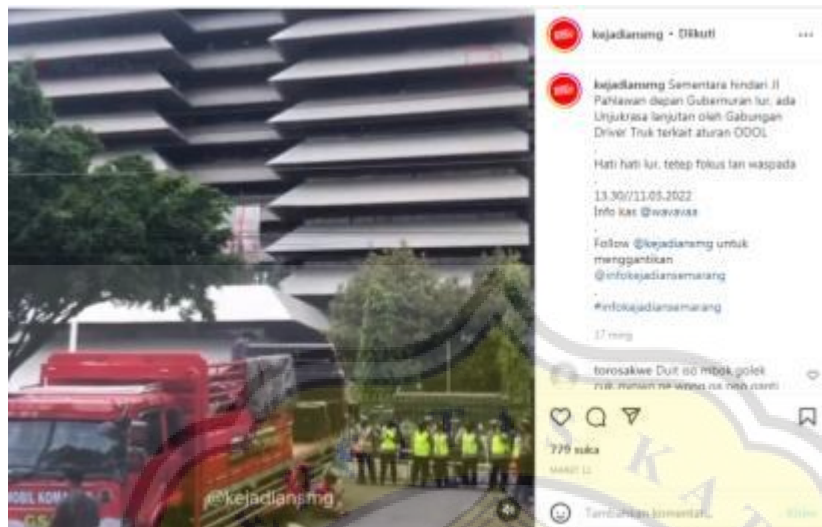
kejadiansmg • Diikuti

kejadiansmg Sementara hindari Jl Pahlawan depan Gubernuran lur, ada Unjukrasa lanjutan oleh Gabungan Driver Truk terkait aturan ODOL

Hati hati lur, tetep fokus lan waspada

13.30//11.03.2022
Info kas @wavavaa

Follow @kejadiansmg untuk menggantikan @infokejadiansemarang

#infokejadiansemarang

17 minggu

torosakwe Duit iso mbok golek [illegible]

779 suka

MARET 11

Tambahkan komentar...

MOBIL KOMA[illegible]

@kejadiansmg